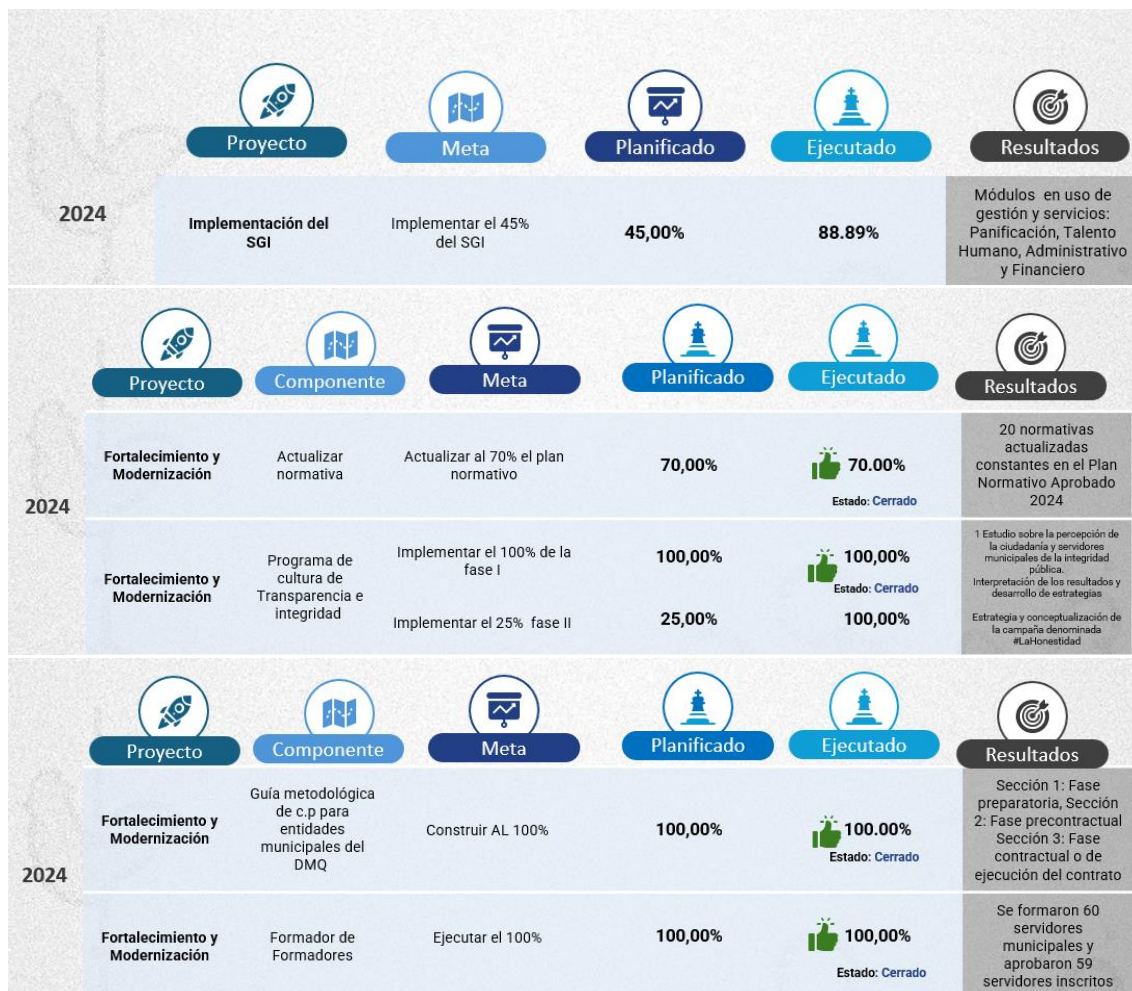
| | Proyecto | Meta | Planificado | Ejecutado | Resultados |
|---|---|---|---|---|---|
| 2024 | Implementación del SGI | Implementar el 45% del SGI | 45,00% | 88.89% | Módulos en uso de gestión y servicios: Panificación, Talento Humano, Administrativo y Financiero |

| | Proyecto | Componente | Meta | Planificado | Ejecutado | Resultados |
|---|---|---|---|---|---|---|
| 2024 | Fortalecimiento y Modernización | Actualizar normativa | Actualizar al 70% el plan normativo | 70,00% | 70.00% Estado: Cerrado | 20 normativas actualizadas constantes en el Plan Normativo Aprobado 2024 |
| | Fortalecimiento y Modernización | Programa de cultura de Transparencia e integridad | Implementar el 100% de la fase I | 100,00% | 100,00% Estado: Cerrado | 1 Estudio sobre la percepción de la ciudadanía y servidores municipales de la integridad pública. Interpretación de los resultados y desarrollo de estrategias |
| | | | Implementar el 25% fase II | 25,00% | 100,00% | Estrategia y conceptualización de la campaña denominada #LaHonestidad |

| | Proyecto | Componente | Meta | Planificado | Ejecutado | Resultados |
|---|---|---|---|---|---|---|
| 2024 | Fortalecimiento y Modernización | Guía metodológica de c.p para entidades municipales del DMQ | Construir AL 100% | 100,00% | 100.00% Estado: Cerrado | Sección 1: Fase preparatoria, Sección 2: Fase precontractual Sección 3: Fase contractual o de ejecución del contrato |
| | Fortalecimiento y Modernización | Formador de Formadores | Ejecutar el 100% | 100,00% | 100,00% Estado: Cerrado | Se formaron 60 servidores municipales y aprobaron 59 servidores inscritos |